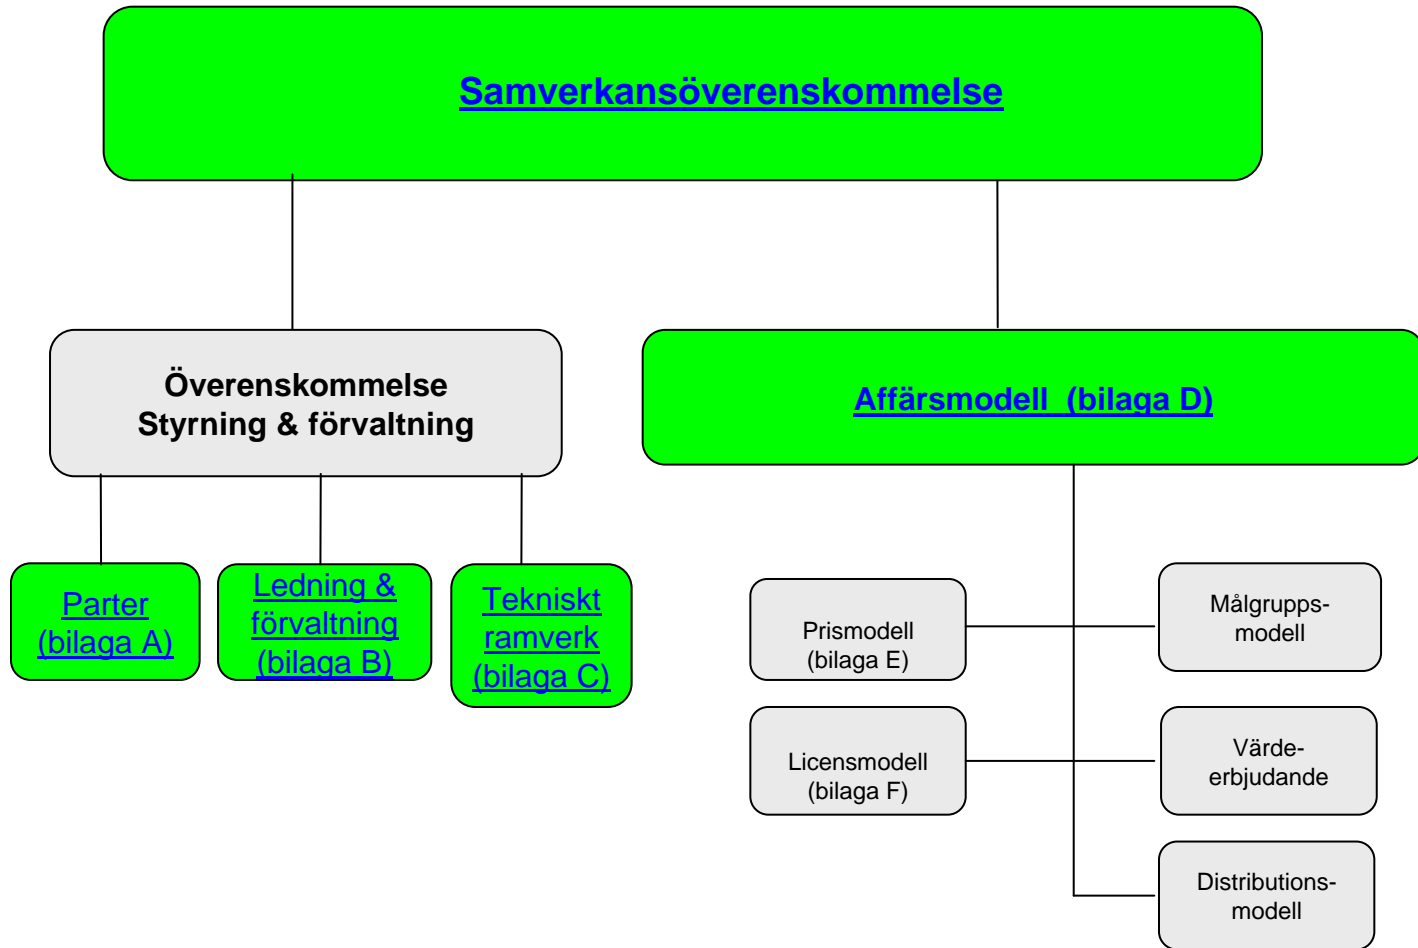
Samverkansöverenskommelse

Överenskommelse
Styrning & förvaltning

Affärsmodell (bilaga D)

Parter (bilaga A)

Ledning & förvaltning (bilaga B)

Tekniskt ramverk (bilaga C)

Prismodell (bilaga E)

Målgrupps-modell

Licensmodell (bilaga F)

Värde-erbjudande

Distributions-modell